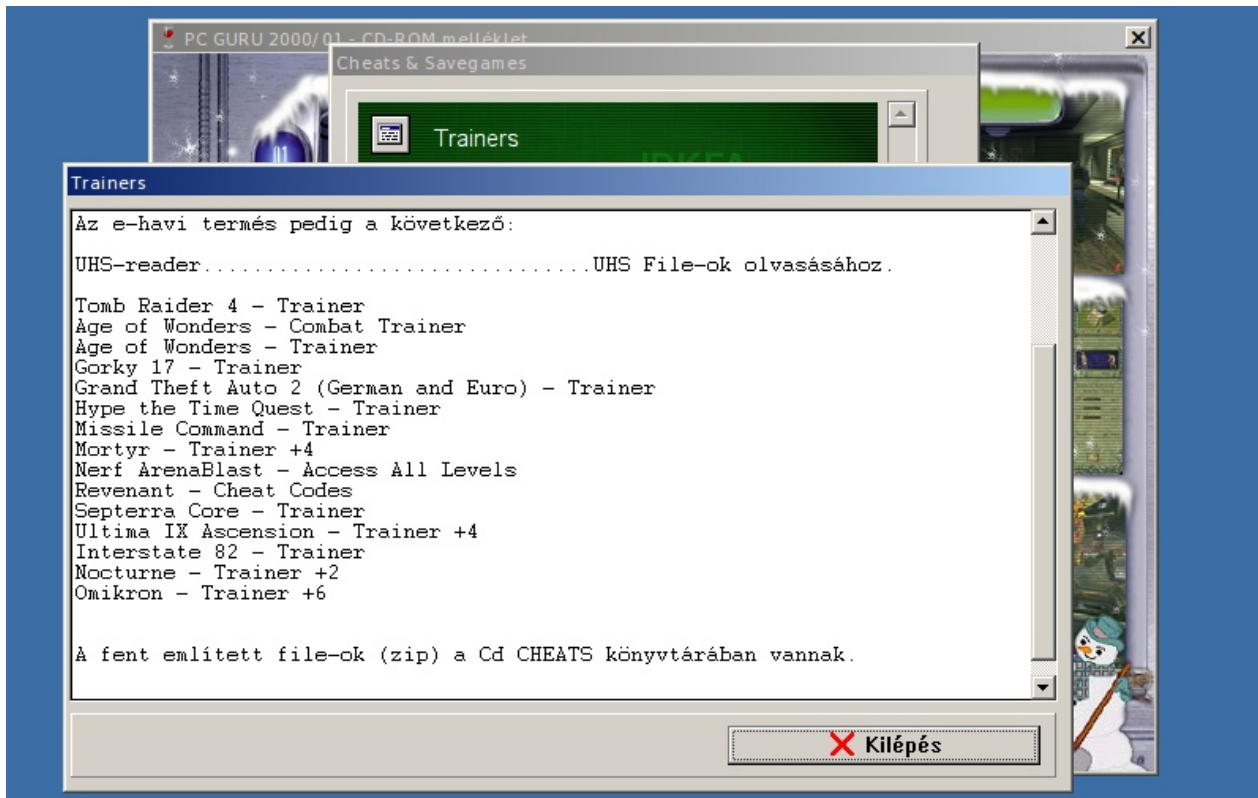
PC GURU 2000/01 - CD-ROM melléklet

Cheats & Savegames

Trainers

Trainers

Az e-havi termés pedig a következő:

UHS-reader................................UHS File-ok olvasásához.

Tomb Raider 4 - Trainer
Age of Wonders - Combat Trainer
Age of Wonders - Trainer
Gorky 17 - Trainer
Grand Theft Auto 2 (German and Euro) - Trainer
Hype the Time Quest - Trainer
Missile Command - Trainer
Mortyr - Trainer +4
Nerf ArenaBlast - Access All Levels
Revenant - Cheat Codes
Septerra Core - Trainer
Ultima IX Ascension - Trainer +4
Interstate 82 - Trainer
Nocturne - Trainer +2
Omikron - Trainer +6

A fent említett file-ok (zip) a Cd CHEATS könyvtárában vannak.

Kilépés